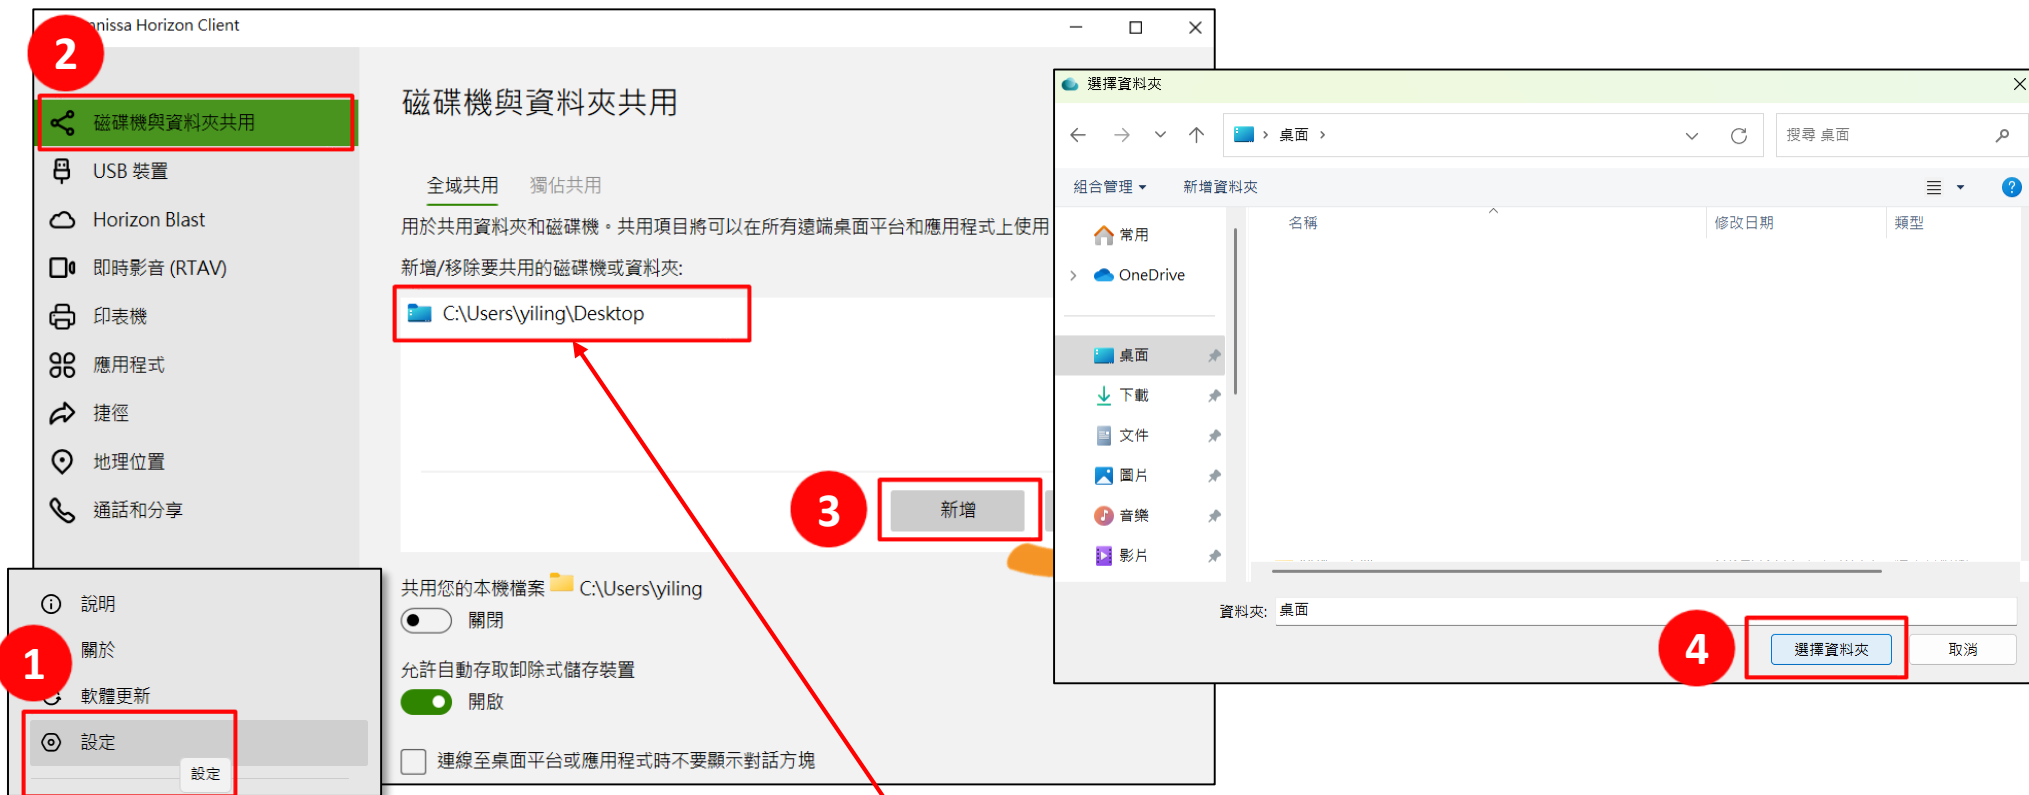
nissa Horizon Client

2

磁碟機與資料夾共用
USB 裝置
Horizon Blast
即時影音 (RTAV)
印表機
應用程式
捷徑
地理位置
通話和分享

磁碟機與資料夾共用

全域共用　獨佔共用

用於共用資料夾和磁碟機。共用項目將可以在所有遠端桌面平台和應用程式上使用

新增/移除要共用的磁碟機或資料夾:

C:\Users\yiling\Desktop

3

新增

共用您的本機檔案 C:\Users\yiling
關閉

允許自動存取卸除式儲存裝置
開啟

連線至桌面平台或應用程式時不要顯示對話方塊

說明
1
關於
軟體更新
設定
設定

選擇資料夾

桌面
搜尋 桌面
組合管理 ▾　新增資料夾
常用
OneDrive
桌面
下載
文件
圖片
音樂
影片
名稱　修改日期　類型
資料夾: 桌面
4
選擇資料夾　取消